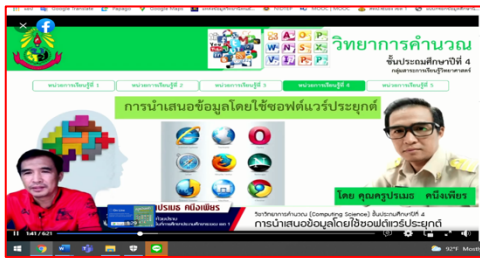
วิทยาการคำนวณ
ชั้นประถมศึกษาปีที่ 4
กลุ่มสาระการเรียนรู้วิทยาศาสตร์

หน่วยการเรียนรู้ที่ 1
หน่วยการเรียนรู้ที่ 2
หน่วยการเรียนรู้ที่ 3
หน่วยการเรียนรู้ที่ 4
หน่วยการเรียนรู้ที่ 5

การนำเสนอข้อมูลโดยใช้ซอฟต์แวร์ประยุกต์

โดย คุณครูปรเมธ คนึงเพียร

ปรเมธ คนึงเพียร

วิชาวิทยาการคำนวณ (Computing Science) ชั้นประถมศึกษาปีที่ 4
การนำเสนอข้อมูลโดยใช้ซอฟต์แวร์ประยุกต์

1:41 / 6:21

92°F